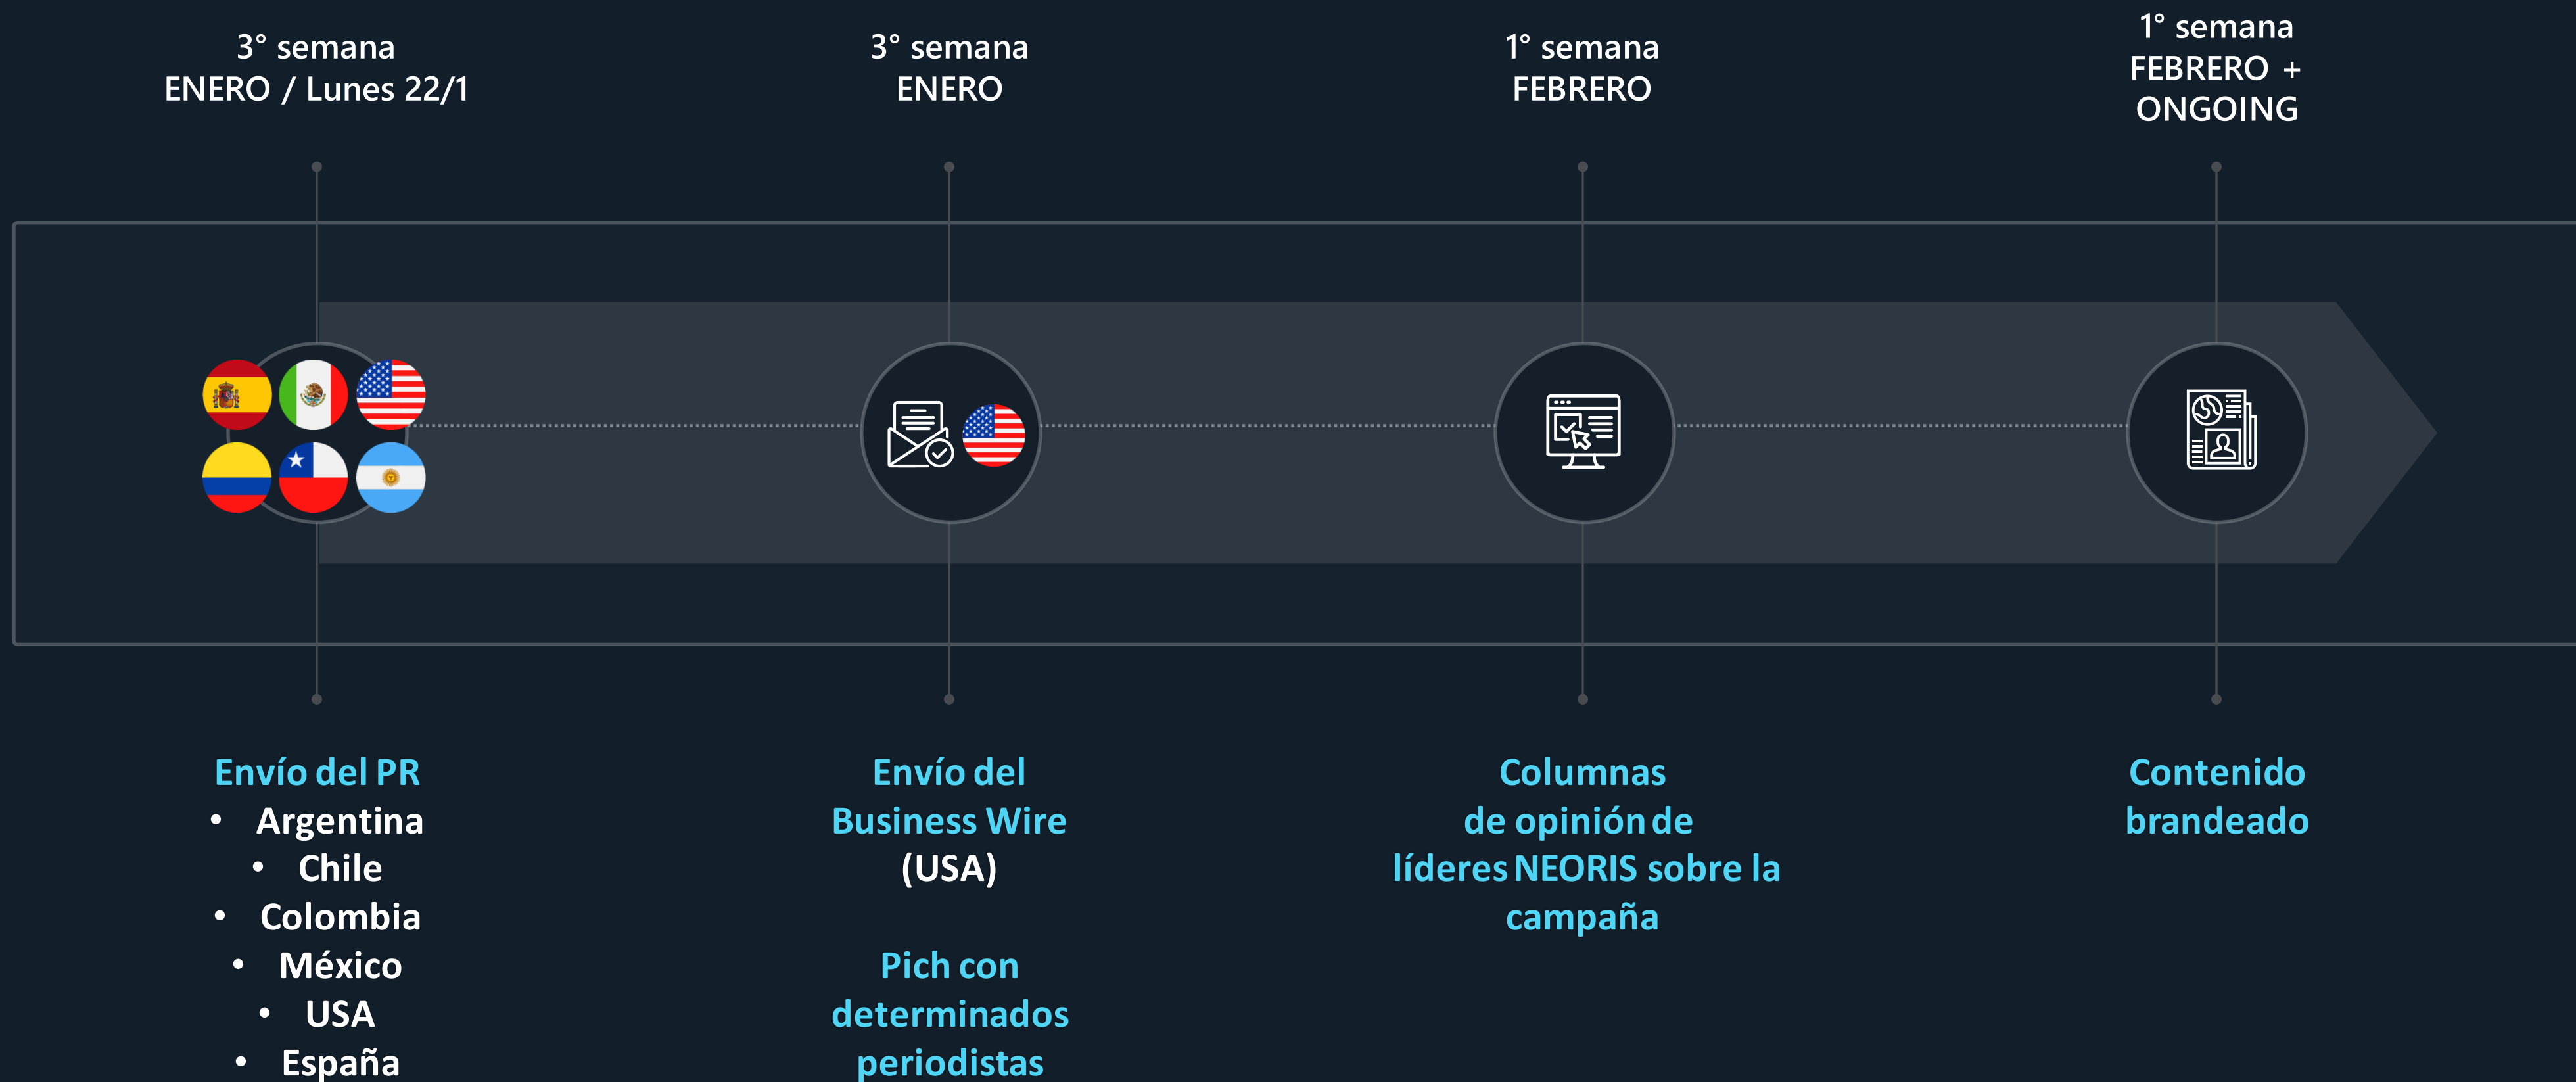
3° semana
ENERO / Lunes 22/1

3° semana
ENERO

1° semana
FEBRERO

1° semana
FEBRERO +
ONGOING

Envío del PR
• Argentina
• Chile
• Colombia
• México
• USA
• España

Envío del Business Wire
(USA)

Pich con determinados periodistas

Columnas de opinión de líderes NEORIS sobre la campaña

Contenido brandeado